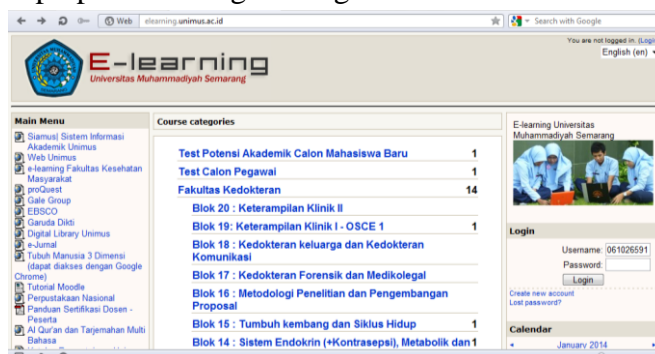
Web elearning.unimus.ac.id

Search with Google

You are not logged in. (Logi

English (en)

E-learning
Universitas Muhammadiyah Semarang

Main Menu

Siamus| Sistem Informasi Akademik Unimus
Web Unimus
e-learning Fakultas Kesehatan Masyarakat
proQuest
Gale Group
EBSCO
Garuda Dikti
Digital Library Unimus
e-Jurnal
Tubuh Manusia 3 Dimensi (dapat diakses dengan Google Chrome)
Tutorial Moodle
Perpustakaan Nasional
Panduan Sertifikasi Dosen - Peserta
Al Qur'an dan Terjemahan Multi Bahasa

Course categories

| | |
|---|---|
| Test Potensi Akademik Calon Mahasiswa Baru | 1 |
| Test Calon Pegawai | 1 |
| Fakultas Kedokteran | 14 |
| Blok 20 : Keterampilan Klinik II | |
| Blok 19: Keterampilan Klinik I - OSCE 1 | 1 |
| Blok 18 : Kedokteran keluarga dan Kedokteran Komunikasi | |
| Blok 17 : Kedokteran Forensik dan Medikolegal | |
| Blok 16 : Metodologi Penelitian dan Pengembangan Proposal | |
| Blok 15 : Tumbuh kembang dan Siklus Hidup | 1 |
| Blok 14 : Sistem Endokrin (+Kontrasepsi), Metabolik dan | 1 |

E-learning Universitas Muhammadiyah Semarang

Login

Username: 061026591
Password:
Login
Create new account
Lost password?

Calendar

January 2014